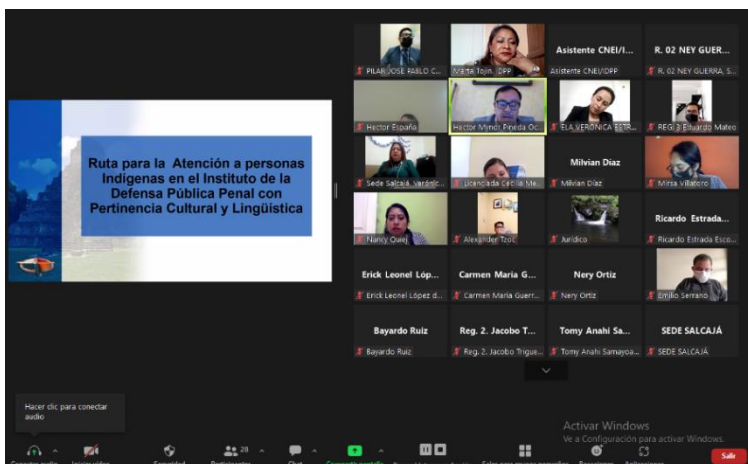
Ruta para la Atención a personas Indígenas en el Instituto de la Defensa Pública Penal con Pertinencia Cultural y Lingüística

PILAR JOSE PABLO C...
Marta Tojin DPP
Asistente CNEI/I...
Asistente CNEI/IDPP
R. 02 NEY GUER...
R. 02 NEY GUERRA, S...
Hector España
Hector Mynor Pineda Oc...
ELA VERONICA ESTR...
REG 3 Eduardo Mateo
Sede Salcajá Varónic...
Licenciada Cecilia Me...
Milvian Díaz
Milvian Díaz
Mirna Villatoro
Nancy Quiej
Alexander Tzoc
Jurídico
Ricardo Estrada...
Ricardo Estrada Esco...
Erick Leonel Lóp...
Erick Leonel López d...
Carmen Maria G...
Carmen Maria Guerr...
Nery Ortiz
Nery Ortiz
Emilio Serrano
Bayardo Ruiz
Bayardo Ruiz
Reg. 2. Jacobo T...
Reg. 2. Jacobo Trigue...
Tomy Anahi Sa...
Tomy Anahi Samayoa...
SEDE SALCAJÁ
SEDE SALCAJÁ

Hacer clic para conectar audio

Activar Windows
Ve a Configuración para activar Windows.

28

Salir